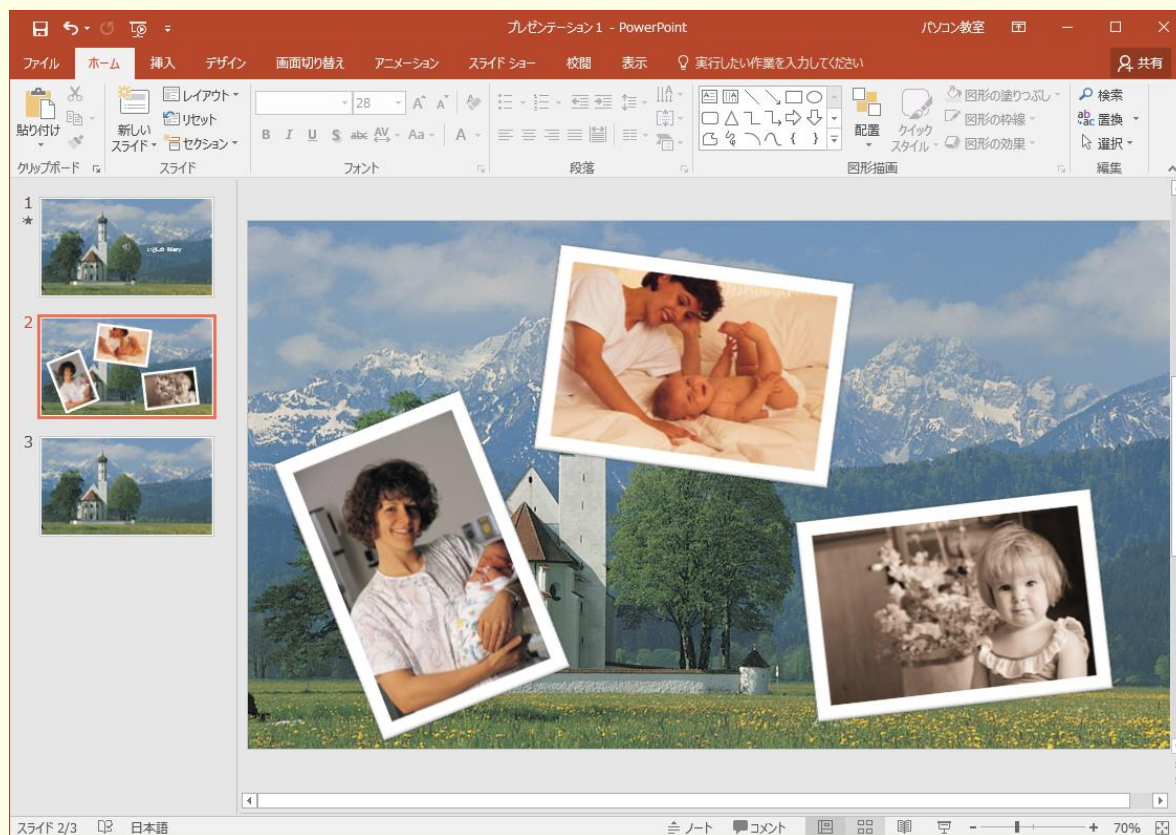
プレゼンテーション1 - PowerPoint

パソコン教室

ファイル ホーム 挿入 デザイン 画面切り替え アニメーション スライド ショー 校閲 表示 実行したい作業を入力してください

共有

貼り付け

新しいスライド

レイアウト

リセット

セクション

28

配置

クイックスタイル

図形の塗りつぶし

図形の枠線

図形の効果

検索

置換

選択

クリップボード スライド フォント 段落 図形描画 編集

1

2

3

スライド 2/3 日本語

ノート コメント 70%